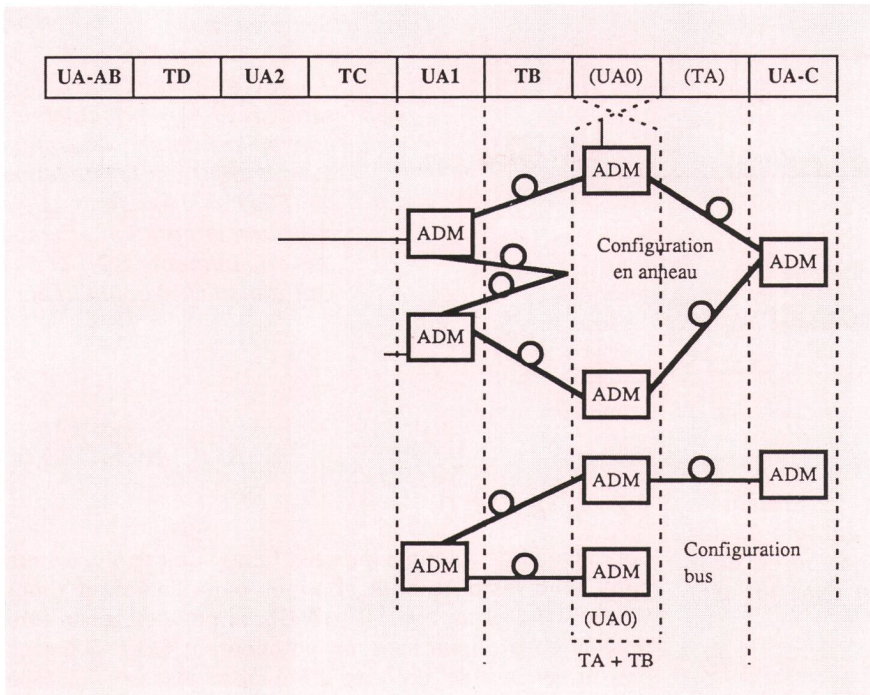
| UA-AB | TD | UA2 | TC | UA1 | TB | (UA0) | (TA) | UA-C |
|---|---|---|---|---|---|---|---|---|

ADM

ADM

Configuration en anneau

ADM

ADM

ADM

ADM

ADM

ADM

Configuration bus

ADM

(UA0)

TA + TB